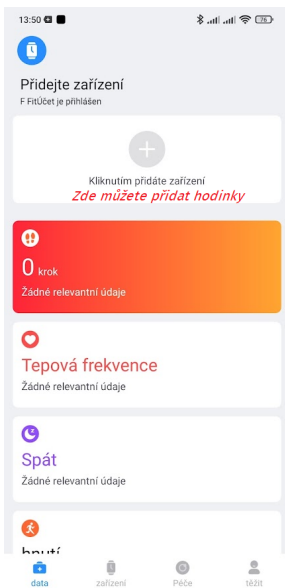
13:50

Přidejte zařízení
F FitÚčet je přihlášen

Kliknutím přidáte zařízení
Zde můžete přidat hodinky

0 krok
Žádné relevantní údaje

Tepová frekvence
Žádné relevantní údaje

Spát
Žádné relevantní údaje

hnutí

data  zařízení  Péče  těžit